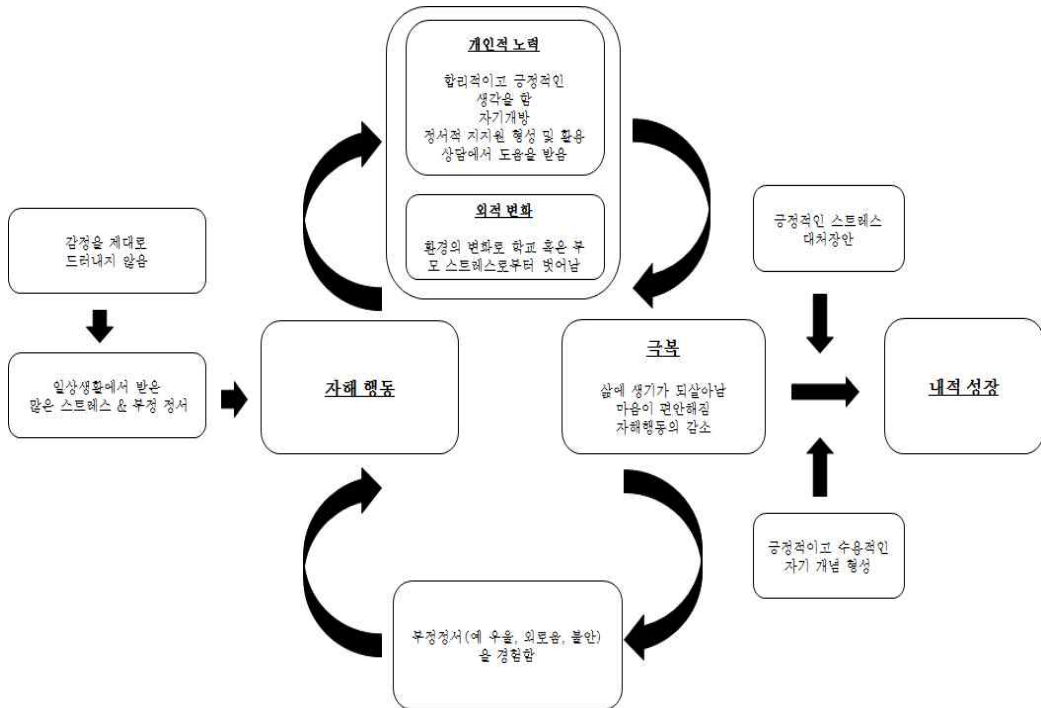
개인적 노력

합리적이고 긍정적인 생각을 함
자기개방
정서적 지지원 형성 및 활용
상담에서 도움을 받음

외적 변화

환경의 변화로 학교 혹은 부모 스트레스로부터 벗어남

감정을 제대로 드러내지 않음

일상생활에서 받은 많은 스트레스 & 부정 정서

자해 행동

극복

삶에 생기가 되살아남
마음이 편안해짐
자해행동의 감소

긍정적인 스트레스 대처방안

내적 성장

긍정적이고 수용적인 자기 개념 형성

부정정서(예 우울, 외로움, 불안)을 경험함